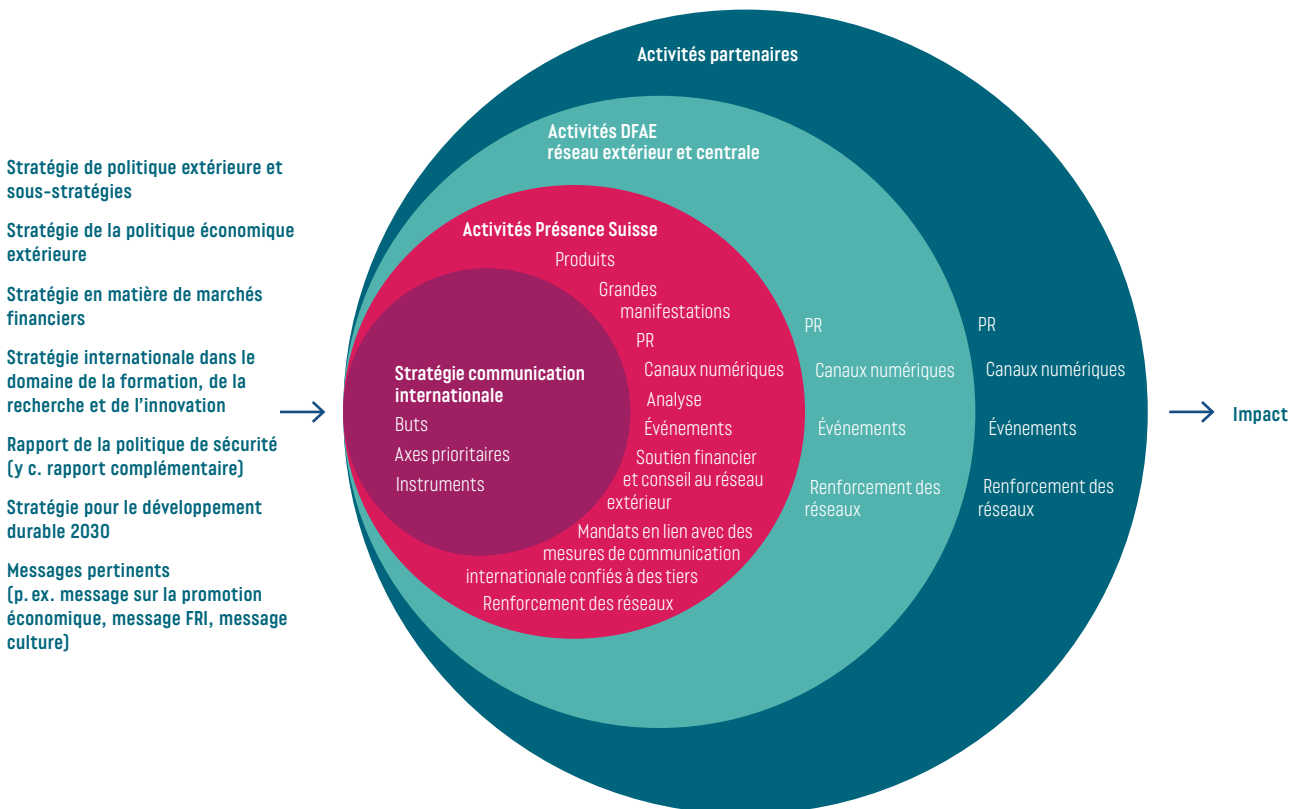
Stratégie de politique extérieure et sous-stratégies

Stratégie de la politique économique extérieure

Stratégie en matière de marchés financiers

Stratégie internationale dans le domaine de la formation, de la recherche et de l'innovation

Rapport de la politique de sécurité (y c. rapport complémentaire)

Stratégie pour le développement durable 2030

Messages pertinents (p. ex. message sur la promotion économique, message FRI, message culture)

Activités partenaires

Activités DFAE réseau extérieur et centrale

Activités Présence Suisse

Produits

Grandes manifestations

PR

Canaux numériques

Analyse

Événements

Soutien financier et conseil au réseau extérieur

Mandats en lien avec des mesures de communication internationale confiés à des tiers

Renforcement des réseaux

Stratégie communication internationale

Buts

Axes prioritaires

Instruments

PR

Canaux numériques

Événements

Renforcement des réseaux

PR

Canaux numériques

Événements

Renforcement des réseaux

Impact